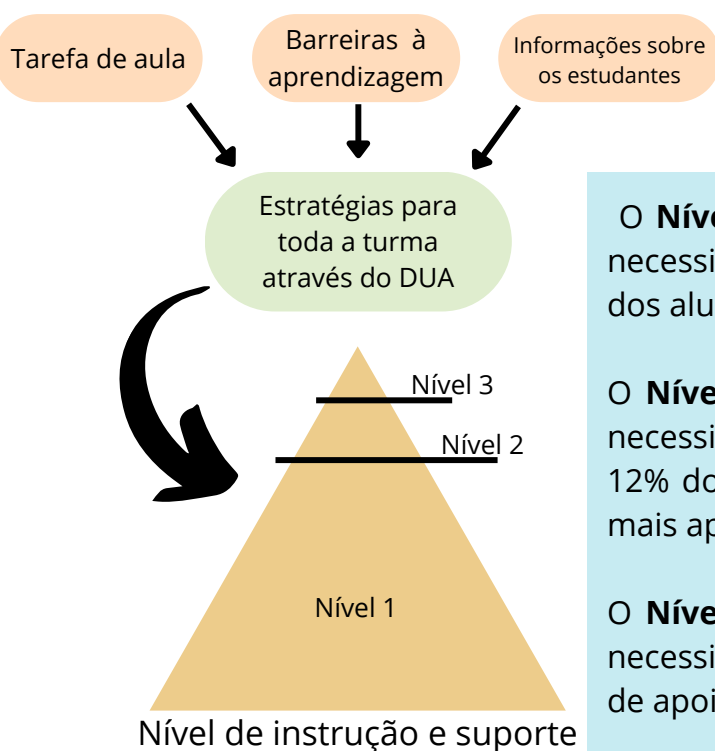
Tarefa de aula

Barreiras à aprendizagem

Informações sobre os estudantes

Estratégias para toda a turma através do DUA

Nível 3

Nível 2

Nível 1

Nível de instrução e suporte

O **Níve**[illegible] necessi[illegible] dos alu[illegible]

O **Níve**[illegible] necessi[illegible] 12% do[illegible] mais ap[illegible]

O **Níve**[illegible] necessi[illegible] de apoi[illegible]